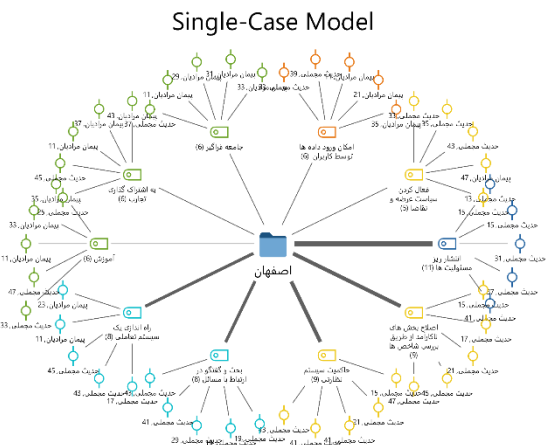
Single-Case Model

اصفهان

جامعه فراگیر (6)

امکان ورود داده ها توسط کاربران (6)

فعال کردن سیاست عرضه و تقاضا (5)

انتشار زیر مسئولیت ها (11)

اصلاح بخش های ناکارآمد از طریق بررسی شاخص ها (9)

حاکمیت سیستم نظارتی (9)

بحث و گفتگو در ارتباط با مسائل (8)

راه اندازی یک سیستم تعاملی (8)

آموزش (6)

به اشتراک گذاری تجارب (6)

پیمان مرادیان 11

پیمان مرادیان 21

پیمان مرادیان 33

پیمان مرادیان 35

پیمان مرادیان 37

پیمان مرادیان 47

پیمان مرادیان 23

حدیث مجعلی 29

حدیث مجعلی 39

حدیث مجعلی 43

حدیث مجعلی 45

حدیث مجعلی 47

حدیث مجعلی 15

حدیث مجعلی 31

حدیث مجعلی 37

حدیث مجعلی 41

حدیث مجعلی 17

حدیث مجعلی 21

حدیث مجعلی 33

حدیث مجعلی 35

حدیث مجعلی 13

حدیث مجعلی 19

حدیث مجعلی 25

حدیث مجعلی 27